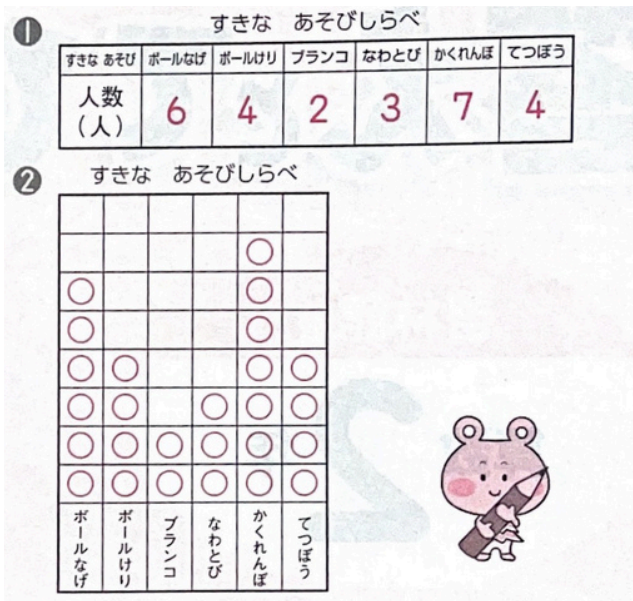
❶ すきな　あそびしらべ

| すきな あそび | ボールなげ | ボールけり | ブランコ | なわとび | かくれんぼ | てつぼう |
|---|---|---|---|---|---|---|
| 人数（人） | 6 | 4 | 2 | 3 | 7 | 4 |

❷ すきな　あそびしらべ

| | | | | | |
|---|---|---|---|---|---|
| | | | | | |
| | | | | | |
| | | | | ○ | |
| ○ | | | | ○ | |
| ○ | | | | ○ | |
| ○ | ○ | | | ○ | ○ |
| ○ | ○ | | ○ | ○ | ○ |
| ○ | ○ | ○ | ○ | ○ | ○ |
| ○ | ○ | ○ | ○ | ○ | ○ |
| ボールなげ | ボールけり | ブランコ | なわとび | かくれんぼ | てつぼう |